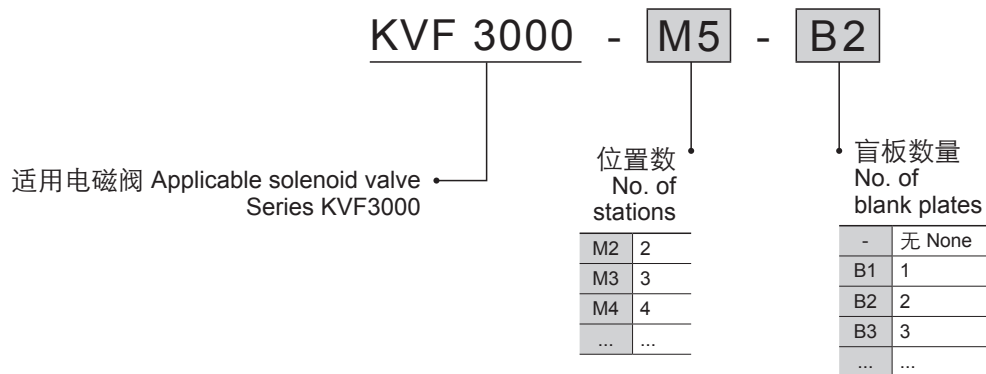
KVF 3000 - M5 - B2

适用电磁阀 Applicable solenoid valve Series KVF3000

位置数 No. of stations

| M2 | 2 |
|---|---|
| M3 | 3 |
| M4 | 4 |
| ... | ... |

盲板数量 No. of blank plates

| - | 无 None |
|---|---|
| B1 | 1 |
| B2 | 2 |
| B3 | 3 |
| ... | ... |